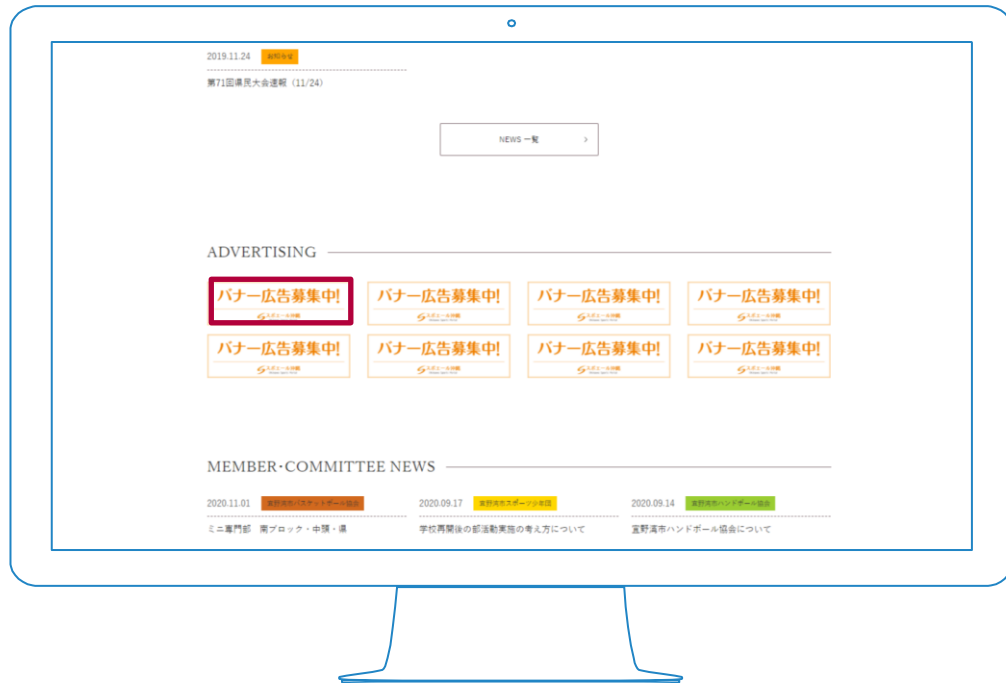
2019.11.24 お知らせ

第71回県民大会速報（11/24）

NEWS 一覧 ›

ADVERTISING

バナー広告募集中!
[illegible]

バナー広告募集中!
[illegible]

バナー広告募集中!
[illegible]

バナー広告募集中!
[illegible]

バナー広告募集中!
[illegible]

バナー広告募集中!
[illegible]

バナー広告募集中!
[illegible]

バナー広告募集中!
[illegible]

MEMBER・COMMITTEE NEWS

2020.11.01 宜野湾市バスケットボール協会
ミニ専門部　南ブロック・中頭・県

2020.09.17 宜野湾市スポーツ少年団
学校再開後の部活動実施の考え方について

2020.09.14 宜野湾市ハンドボール協会
宜野湾市ハンドボール協会について